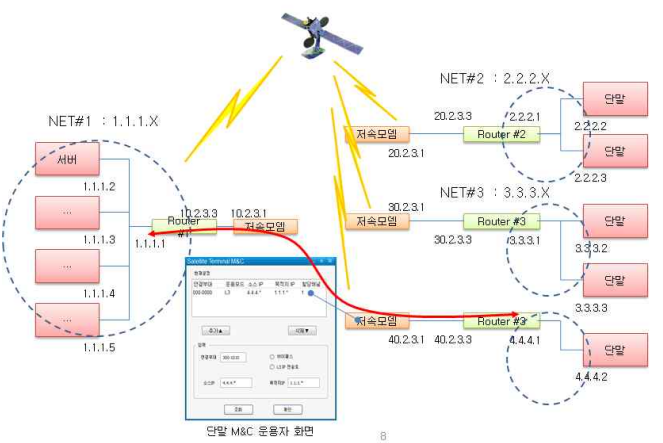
NET#2 : 2.2.2.X
NET#1 : 1.1.1.X
20.2.3.3
2.2.2.1
단말
2.2.2.2
저속모뎀
Router #2
20.2.3.1
단말
2.2.2.3
서버
1.1.1.2
NET#3 : 3.3.3.X
30.2.3.1
10.2.3.3
10.2.3.1
저속모뎀
Router #3
단말
...
Router #1
저속모뎀
30.2.3.3
3.3.3.1
3.3.3.2
1.1.1.3
1.1.1.1
단말
...
Satellite Terminal M&C
3.3.3.3
1.1.1.4
저속모뎀
Router #3
...
40.2.3.1
40.2.3.3
4.4.4.1
단말
1.1.1.5
4.4.4.2
단말 M&C 운용자 화면
8